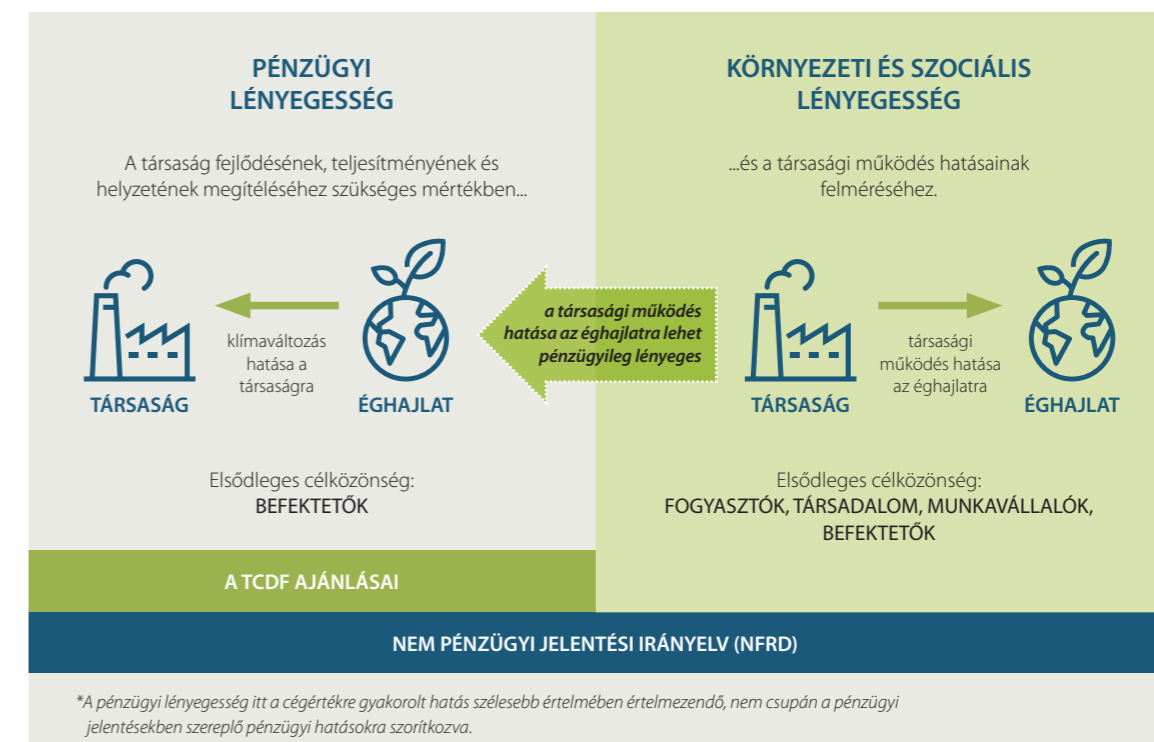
PÉNZÜGYI LÉNYEGESSÉG

A társaság fejlődésének, teljesítményének és helyzetének megítéléséhez szükséges mértékben...

klímaváltozás hatása a társaságra

TÁRSASÁG

ÉGHAJLAT

Elsődleges célközönség:
BEFEKTETŐK

KÖRNYEZETI ÉS SZOCIÁLIS LÉNYEGESSÉG

...és a társasági működés hatásainak felméréséhez.

a társasági működés hatása az éghajlatra lehet pénzügyileg lényeges

társasági működés hatása az éghajlatra

TÁRSASÁG

ÉGHAJLAT

Elsődleges célközönség:
FOGYASZTÓK, TÁRSADALOM, MUNKAVÁLLALÓK, BEFEKTETŐK

A TCDF AJÁNLÁSAI

NEM PÉNZÜGYI JELENTÉSI IRÁNYELV (NFRD)

*A pénzügyi lényegesség itt a cégértékre gyakorolt hatás szélesebb értelmében értelmezendő, nem csupán a pénzügyi jelentésekben szereplő pénzügyi hatásokra szorítkozva.